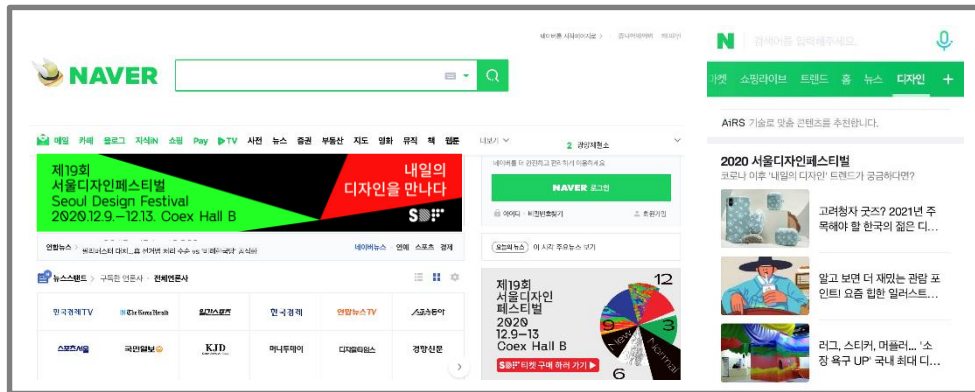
NAVER

메일 카페 블로그 지식iN 쇼핑 Pay TV 사전 뉴스 증권 부동산 지도 영화 뮤직 책 웹툰 더보기

2 광양제철소

제19회 서울디자인페스티벌 Seoul Design Festival 2020.12.9.–12.13. Coex Hall B

내일의 디자인을 만나다

SDF

연합뉴스 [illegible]

네이버뉴스 연예 스포츠 경제

뉴스스탠드 구독한 언론사 전체언론사

| 한국경제TV | The Korea Herald | 일간스포츠 | 한국경제 | 연합뉴스TV | 스포츠동아 |
|---|---|---|---|---|---|
| 스포츠서울 | 국민일보 | KJD | 머니투데이 | 디지털타임스 | 경향신문 |

NAVER 로그인

아이디 · 비밀번호찾기 회원가입

오늘의 뉴스 이 시각 주요뉴스 보기

제19회 서울디자인 페스티벌 2020 12.9–13 Coex Hall B

12 9 3 6

SDF 티켓 구매 하러 가기

N 검색어를 입력해주세요.

라켓 쇼핑라이브 트렌드 홈 뉴스 디자인 +

AiRS 기술로 맞춤 콘텐츠를 추천합니다.

2020 서울디자인페스티벌
코로나 이후 '내일의 디자인' 트렌드가 궁금하다면?

고려청자 굿즈? 2021년 주목해야 할 한국의 젊은 디...

알고 보면 더 재밌는 관람 포인트! 요즘 힙한 일러스트...

러그, 스티커, 머플러... '소장 욕구 UP' 국내 최대 디...